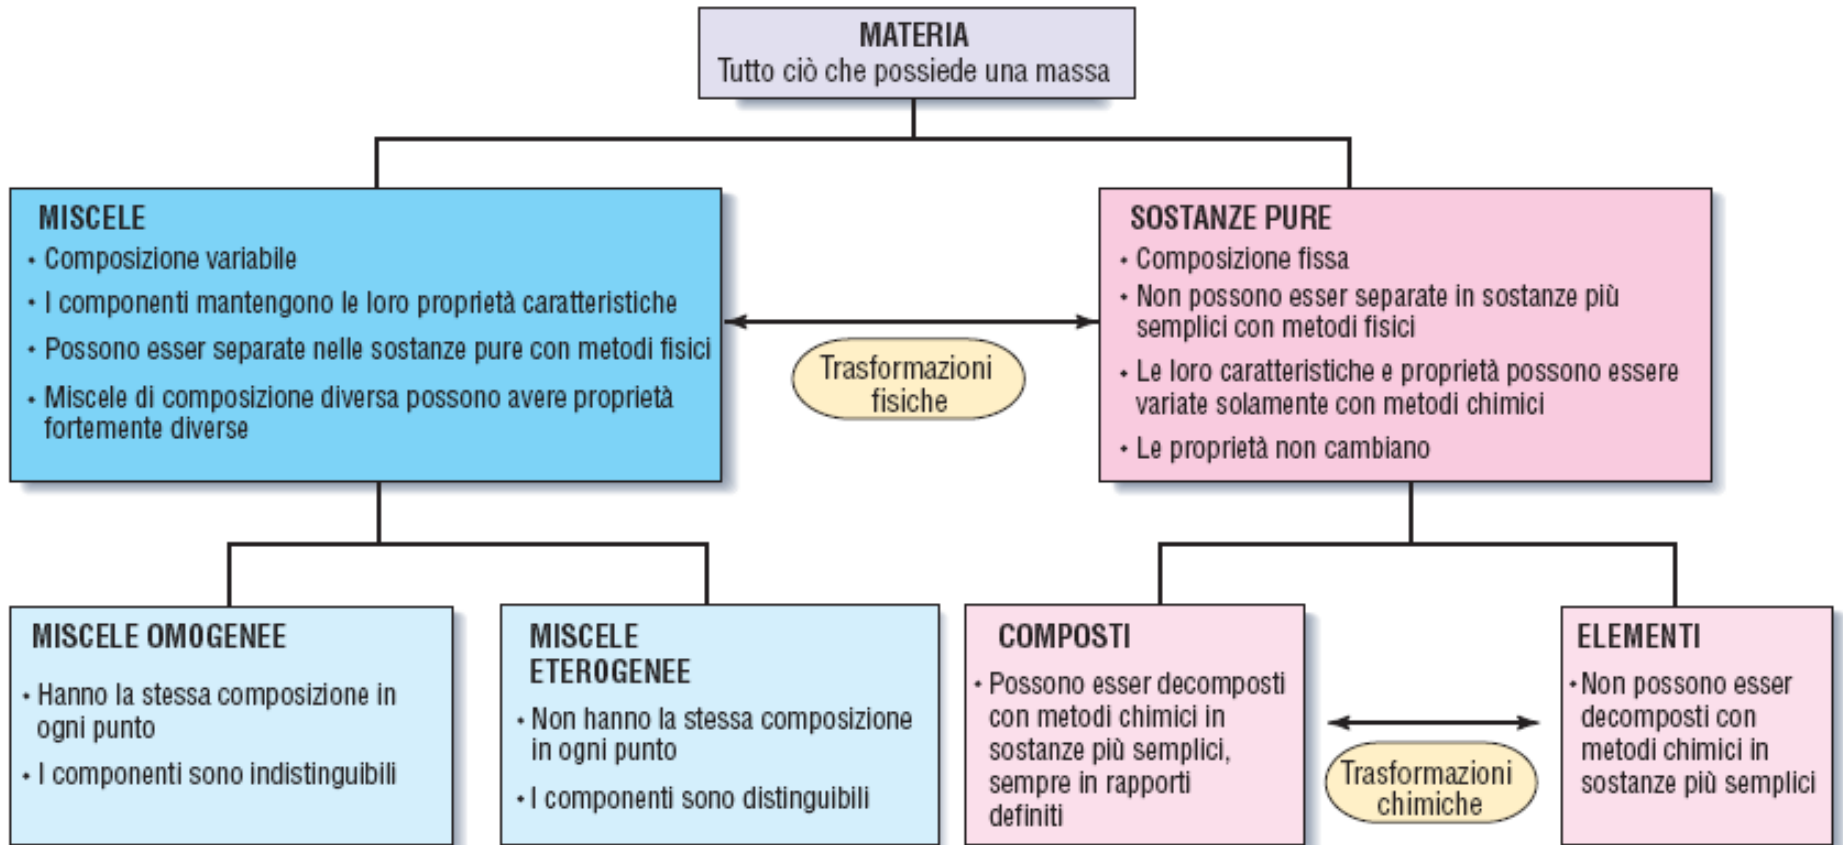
MATERIA
Tutto ciò che possiede una massa

MISCELE
• Composizione variabile
• I componenti mantengono le loro proprietà caratteristiche
• Possono esser separate nelle sostanze pure con metodi fisici
• Miscele di composizione diversa possono avere proprietà fortemente diverse

Trasformazioni fisiche

SOSTANZE PURE
• Composizione fissa
• Non possono esser separate in sostanze più semplici con metodi fisici
• Le loro caratteristiche e proprietà possono essere variate solamente con metodi chimici
• Le proprietà non cambiano

MISCELE OMOGENEE
• Hanno la stessa composizione in ogni punto
• I componenti sono indistinguibili

MISCELE ETEROGENEE
• Non hanno la stessa composizione in ogni punto
• I componenti sono distinguibili

COMPOSTI
• Possono esser decomposti con metodi chimici in sostanze più semplici, sempre in rapporti definiti

Trasformazioni chimiche

ELEMENTI
• Non possono esser decomposti con metodi chimici in sostanze più semplici